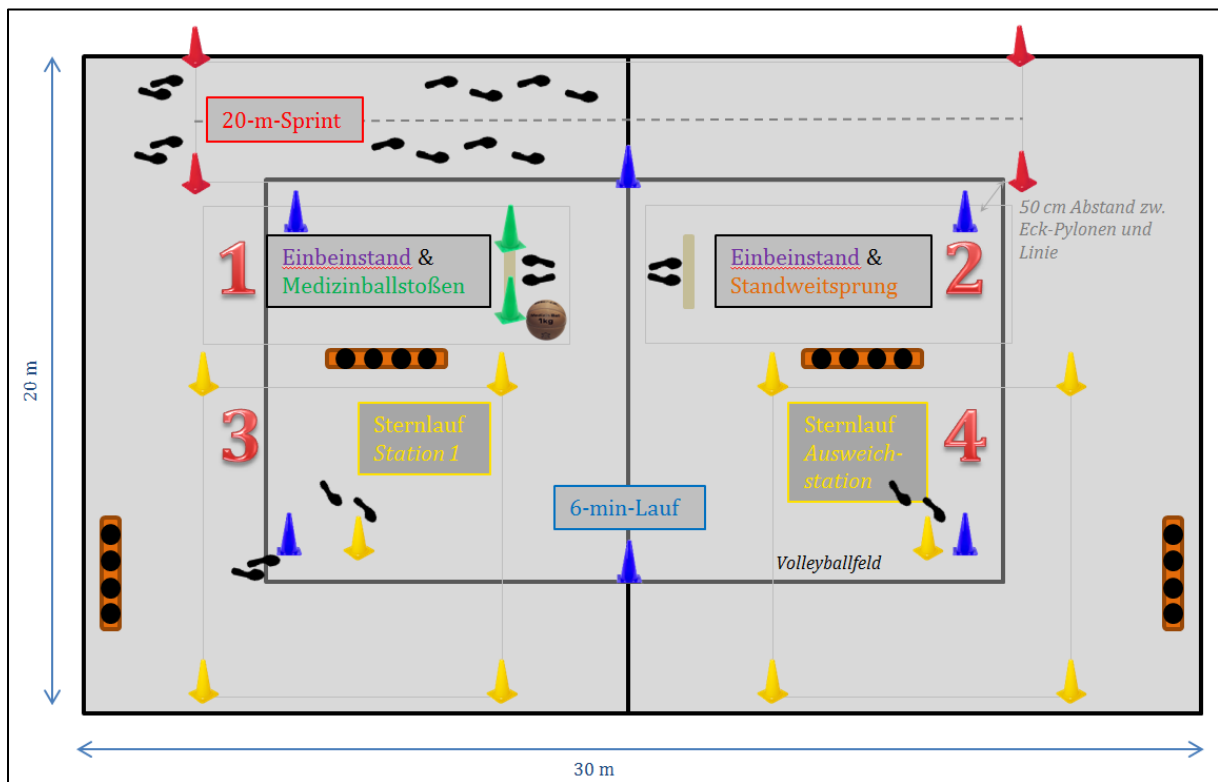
20-m-Sprint

50 cm Abstand zw. Eck-Pylonen und Linie

1 Einbeinstand & Medizinballstoßen

1kg

Einbeinstand & Standweitsprung 2

3 Sternlauf Station 1

Sternlauf Ausweichstation 4

6-min-Lauf

Volleyballfeld

20 m

30 m